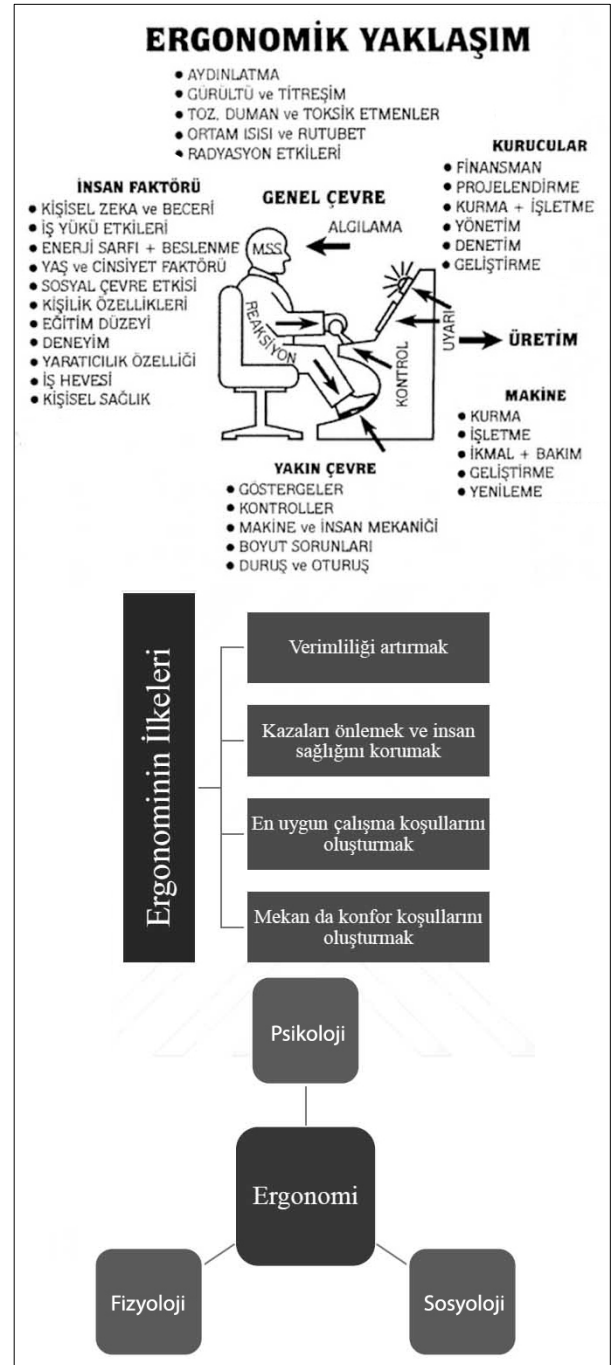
ERGONOMİK YAKLAŞIM

• AYDINLATMA
• GÜRÜLTÜ ve TİTREŞİM
• TOZ, DUMAN ve TOKSİK ETMENLER
• ORTAM ISISI ve RUTUBET
• RADYASYON ETKİLERİ

KURUCULAR
• FİNANSMAN
• PROJELENDİRME
• KURMA + İŞLETME
• YÖNETİM
• DENETİM
• GELİŞTİRME

İNSAN FAKTÖRÜ
• KİŞİSEL ZEKA ve BECERİ
• İŞ YÜKÜ ETKİLERİ
• ENERJİ SARFI + BESLENME
• YAŞ ve CİNSİYET FAKTÖRÜ
• SOSYAL ÇEVRE ETKİSİ
• KİŞİLİK ÖZELLİKLERİ
• EĞİTİM DÜZEYİ
• DENEYİM
• YARATICILIK ÖZELLİĞİ
• İŞ HEVESİ
• KİŞİSEL SAĞLIK

GENEL ÇEVRE

ALGILAMA

MSS

REAKSİYON

KONTROL

UYARI

ÜRETİM

MAKİNE
• KURMA
• İŞLETME
• İKMAL + BAKIM
• GELİŞTİRME
• YENİLEME

YAKIN ÇEVRE
• GÖSTERGELER
• KONTROLLER
• MAKİNE ve İNSAN MEKANİĞİ
• BOYUT SORUNLARI
• DURUŞ ve OTURUŞ

Ergonominin İlkeleri

Verimliliği artırmak

Kazaları önlemek ve insan sağlığını korumak

En uygun çalışma koşullarını oluşturmak

Mekan da konfor koşullarını oluşturmak

Psikoloji

Ergonomi

Fizyoloji

Sosyoloji